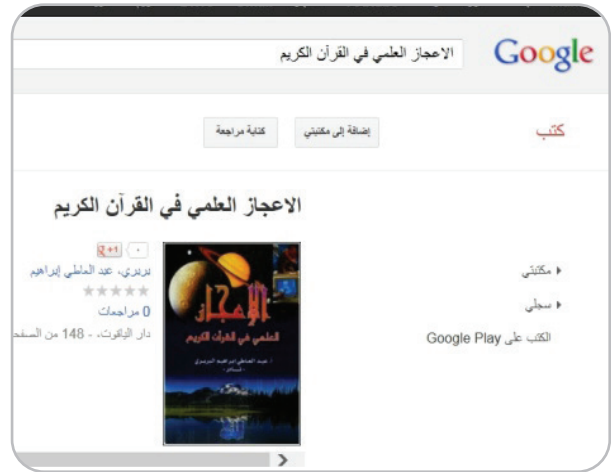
Google

الاعجاز العلمي في القرآن الكريم

كتب

إضافة إلى مكتبتي

كتابة مراجعة

الاعجاز العلمي في القرآن الكريم

مكتبتي

سجلي

الكتب على Google Play

الإعجاز

العلمي في القرآن الكريم

عبد العاطي ابراهيم البربري

0

+1

بربري، عبد العاطي إبراهيم

0 مراجعات

دار الياقوت، - 148 من الصفحات